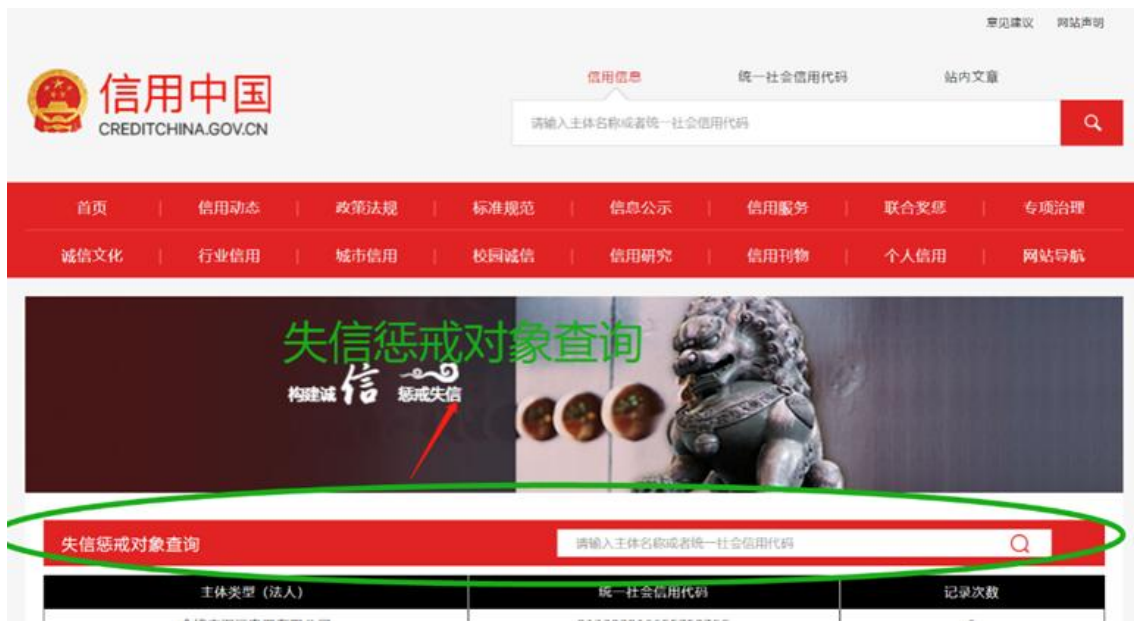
意见建议 网站声明

信用中国
CREDITCHINA.GOV.CN

信用信息 统一社会信用代码 站内文章

请输入主体名称或者统一社会信用代码

首页 | 信用动态 | 政策法规 | 标准规范 | 信息公示 | 信用服务 | 联合奖惩 | 专项治理
诚信文化 | 行业信用 | 城市信用 | 校园诚信 | 信用研究 | 信用刊物 | 个人信用 | 网站导航

失信惩戒对象查询

构建诚信 惩戒失信

失信惩戒对象查询

请输入主体名称或者统一社会信用代码

| 主体类型（法人） | 统一社会信用代码 | 记录次数 |
|---|---|---|
| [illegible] | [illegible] | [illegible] |